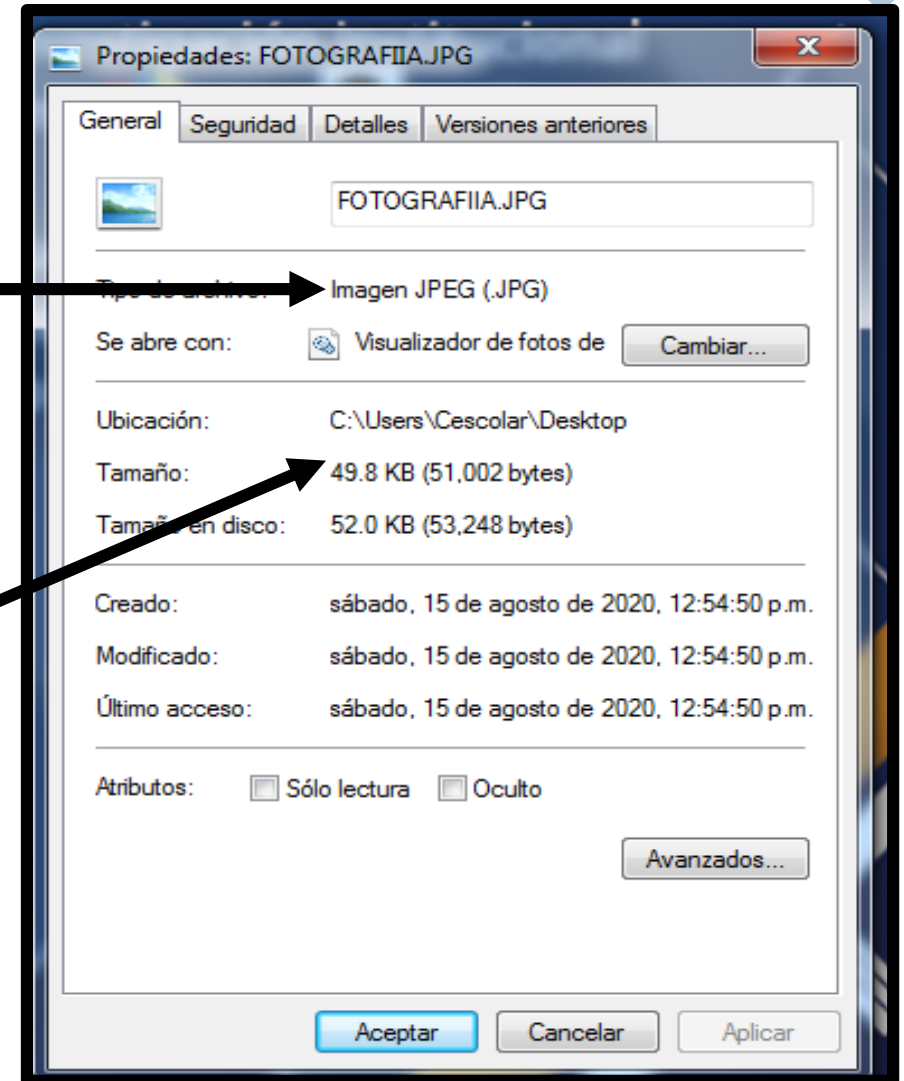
Propiedades: FOTOGRAFIIA.JPG

General | Seguridad | Detalles | Versiones anteriores

FOTOGRAFIIA.JPG

Tipo de archivo: Imagen JPEG (.JPG)

Se abre con: Visualizador de fotos de Cambiar...

Ubicación: C:\Users\Cescolar\Desktop

Tamaño: 49.8 KB (51,002 bytes)

Tamaño en disco: 52.0 KB (53,248 bytes)

Creado: sábado, 15 de agosto de 2020, 12:54:50 p.m.

Modificado: sábado, 15 de agosto de 2020, 12:54:50 p.m.

Último acceso: sábado, 15 de agosto de 2020, 12:54:50 p.m.

Atributos: Sólo lectura Oculto

Avanzados...

Aceptar Cancelar Aplicar